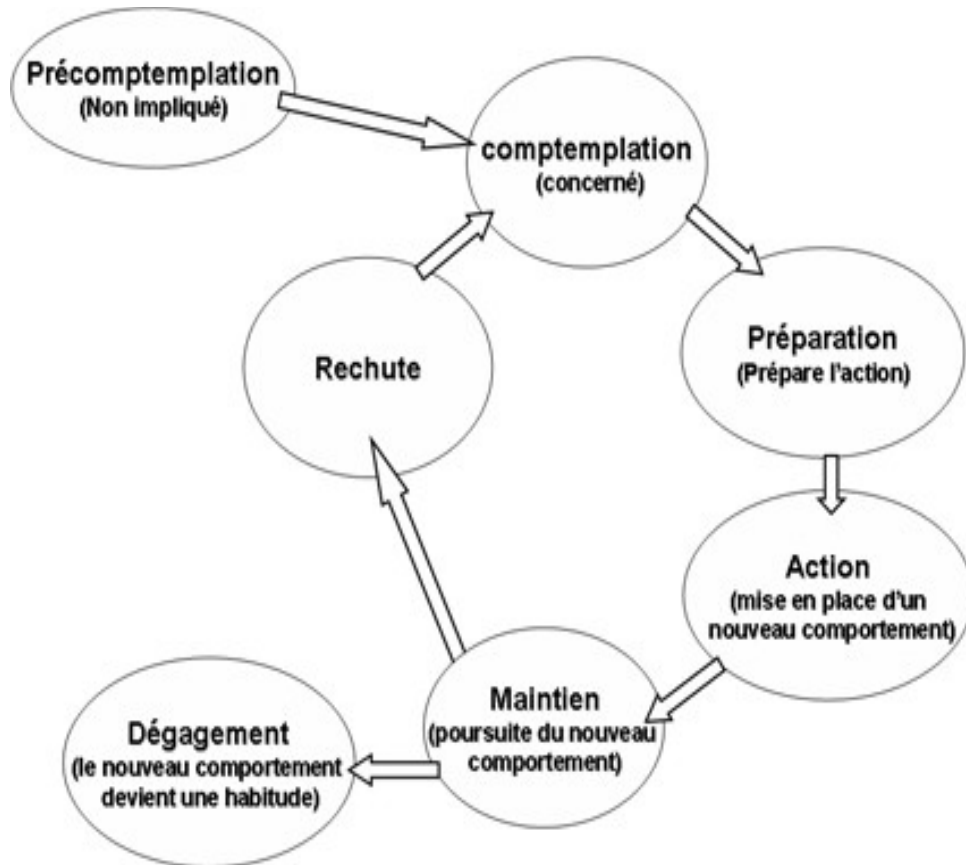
Précomptemplation
(Non impliqué)

comptemplation
(concerné)

Préparation
(Prépare l'action)

Action
(mise en place d'un nouveau comportement)

Maintien
(poursuite du nouveau comportement)

Dégagement
(le nouveau comportement devient une habitude)

Rechute